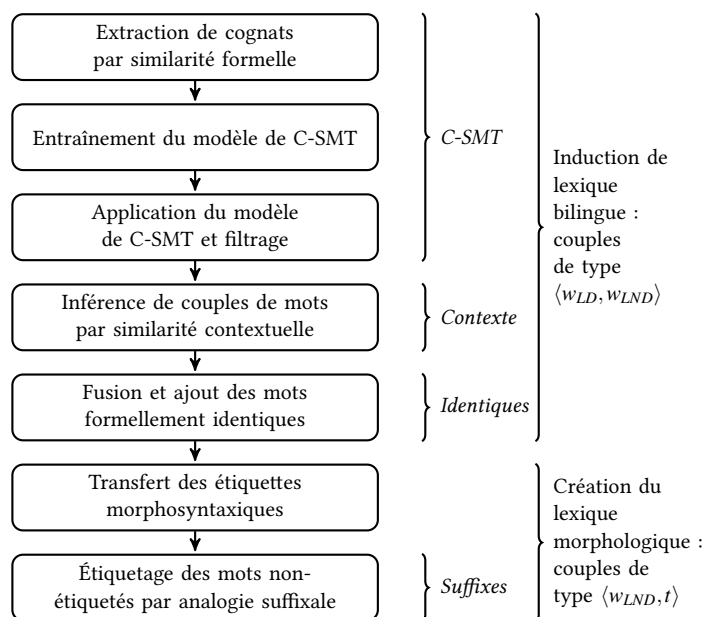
Extraction de cognats par similarité formelle

Entraînement du modèle de C-SMT

Application du modèle de C-SMT et filtrage

Inférence de couples de mots par similarité contextuelle

Fusion et ajout des mots formellement identiques

Transfert des étiquettes morphosyntaxiques

Étiquetage des mots non-étiquetés par analogie suffixale

C-SMT

Contexte

Identiques

Suffixes

Induction de lexique bilingue : couples de type $\langle w_{LD}, w_{LND} \rangle$

Création du lexique morphologique : couples de type $\langle w_{LND}, t \rangle$